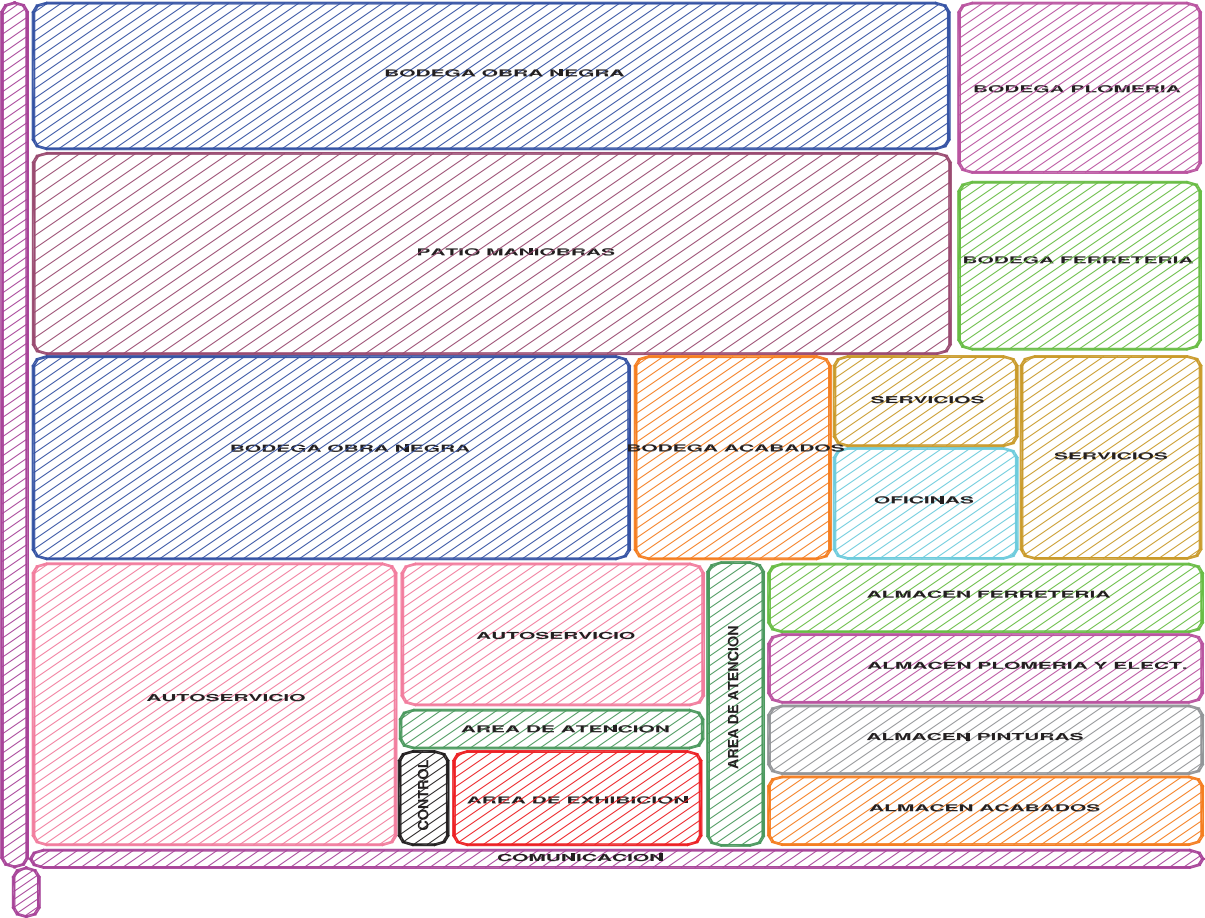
BODEGA OBRA NEGRA

BODEGA PLOMERIA

PATIO MANIOBRAS

BODEGA FERRETERIA

BODEGA OBRA NEGRA

BODEGA ACABADOS

SERVICIOS

SERVICIOS

OFICINAS

AUTOSERVICIO

AUTOSERVICIO

AREA DE ATENCION

ALMACEN FERRETERIA

ALMACEN PLOMERIA Y ELECT.

AREA DE ATENCION

ALMACEN PINTURAS

CONTROL

AREA DE EXHIBICION

ALMACEN ACABADOS

COMUNICACION